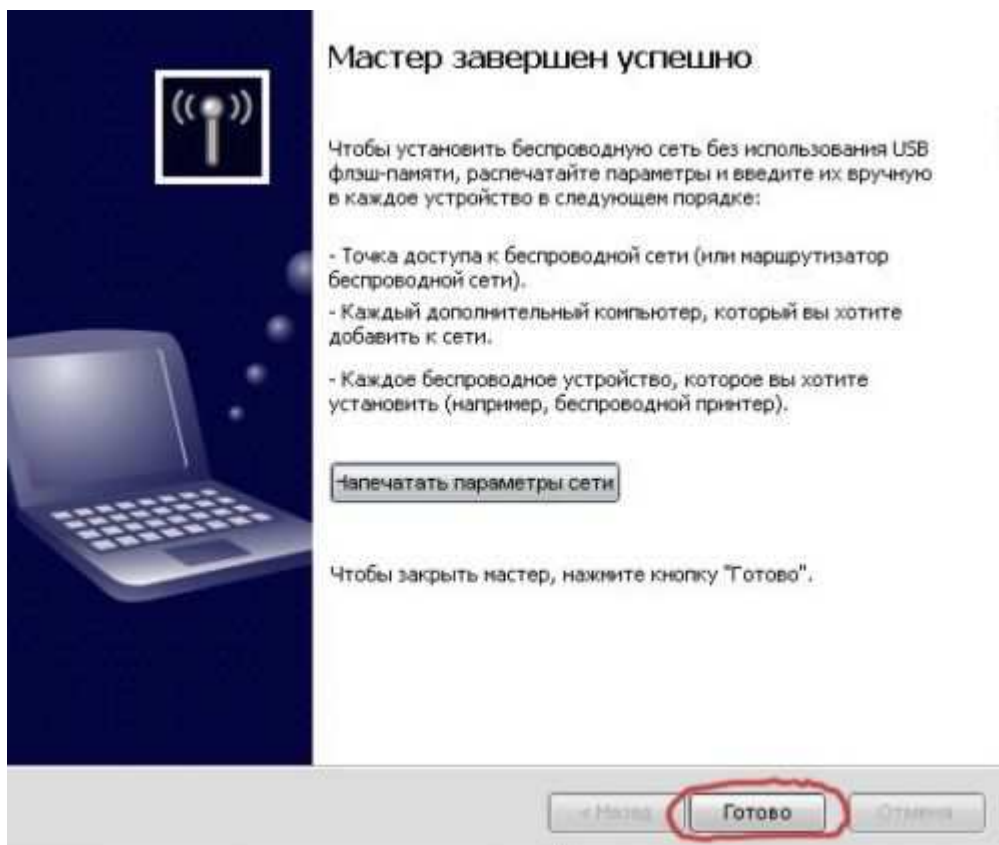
Мастер завершен успешно

Чтобы установить беспроводную сеть без использования USB флэш-памяти, распечатайте параметры и введите их вручную в каждое устройство в следующем порядке:

- Точка доступа к беспроводной сети (или маршрутизатор беспроводной сети).

- Каждый дополнительный компьютер, который вы хотите добавить к сети.

- Каждое беспроводное устройство, которое вы хотите установить (например, беспроводной принтер).

Напечатать параметры сети

Чтобы закрыть мастер, нажмите кнопку "Готово".

< Назад

Готово

Отмена